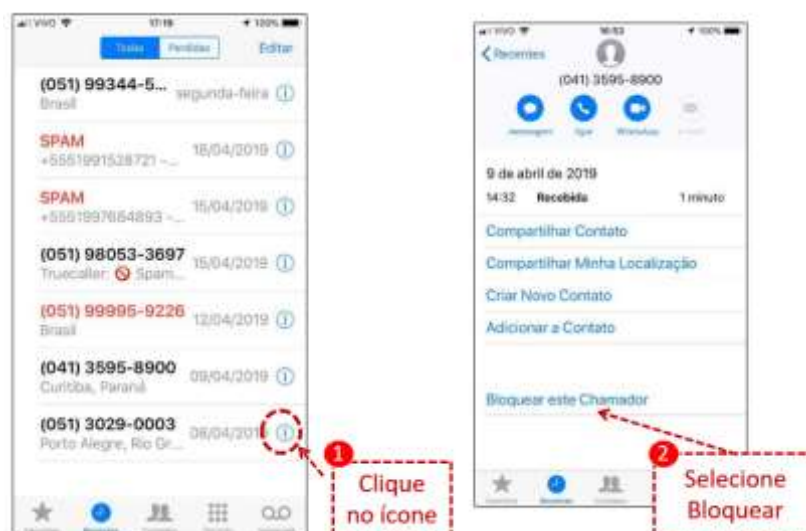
VIVO 17:16 100%

Todas Perdidas Editar

(051) 99344-5... segunda-feira
Brasil

SPAM
+5551991528721 -... 18/04/2019

SPAM
+5551997664893 -... 15/04/2019

(051) 98053-3697 15/04/2019
Truecaller: Spam...

(051) 99995-9226 12/04/2019
Brasil

(041) 3595-8900 09/04/2019
Curitiba, Paraná

(051) 3029-0003 08/04/2019
Porto Alegre, Rio Gr...

1 Clique no ícone

VIVO 16:53 100%

Recentes

(041) 3595-8900

mensagem ligar FaceTime e-mail

9 de abril de 2019
14:32 Recebida 1 minuto

Compartilhar Contato
Compartilhar Minha Localização
Criar Novo Contato
Adicionar a Contato

Bloquear este Chamador

2 Selecione Bloquear